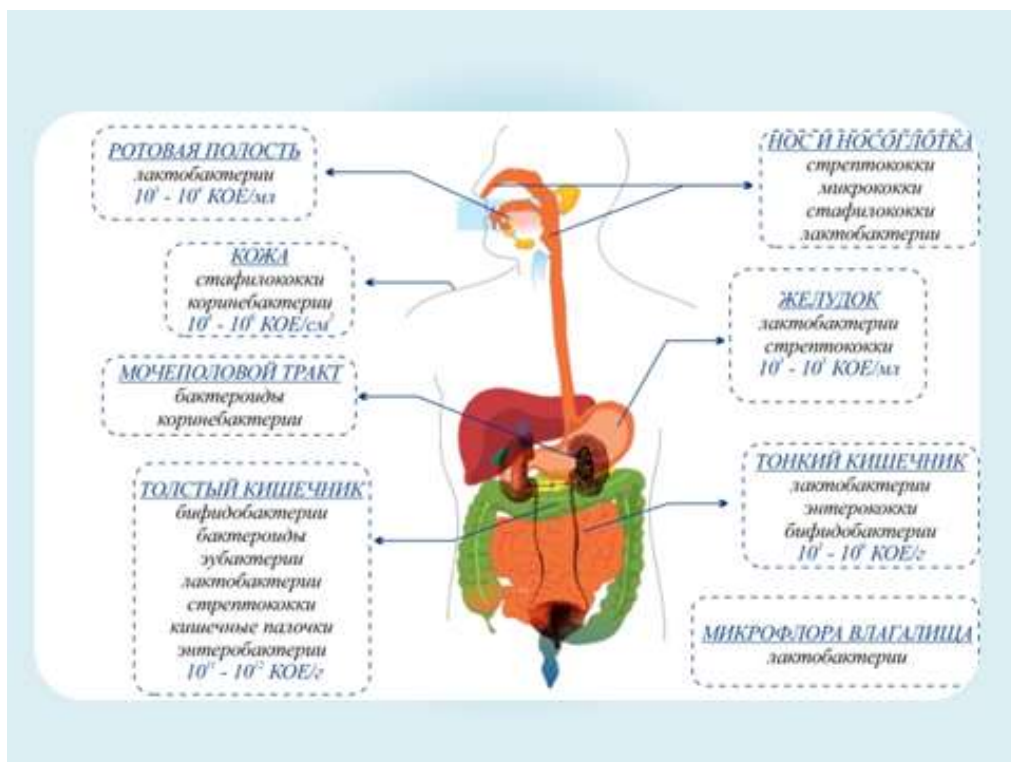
РОТОВАЯ ПОЛОСТЬ
лактобактерии
$10^{?}$ - $10^{?}$ КОЕ/мл

НОС И НОСОГЛОТКА
стрептококки
микрококки
стафилококки
лактобактерии

КОЖА
стафилококки
коринебактерии
$10^{?}$ - $10^{?}$ КОЕ/см$^{2}$

ЖЕЛУДОК
лактобактерии
стрептококки
$10^{?}$ - $10^{?}$ КОЕ/мл

МОЧЕПОЛОВОЙ ТРАКТ
бактероиды
коринебактерии

ТОЛСТЫЙ КИШЕЧНИК
бифидобактерии
бактероиды
эубактерии
лактобактерии
стрептококки
кишечные палочки
энтеробактерии
$10^{11}$ - $10^{12}$ КОЕ/г

ТОНКИЙ КИШЕЧНИК
лактобактерии
энтерококки
бифидобактерии
$10^{?}$ - $10^{?}$ КОЕ/г

МИКРОФЛОРА ВЛАГАЛИЩА
лактобактерии